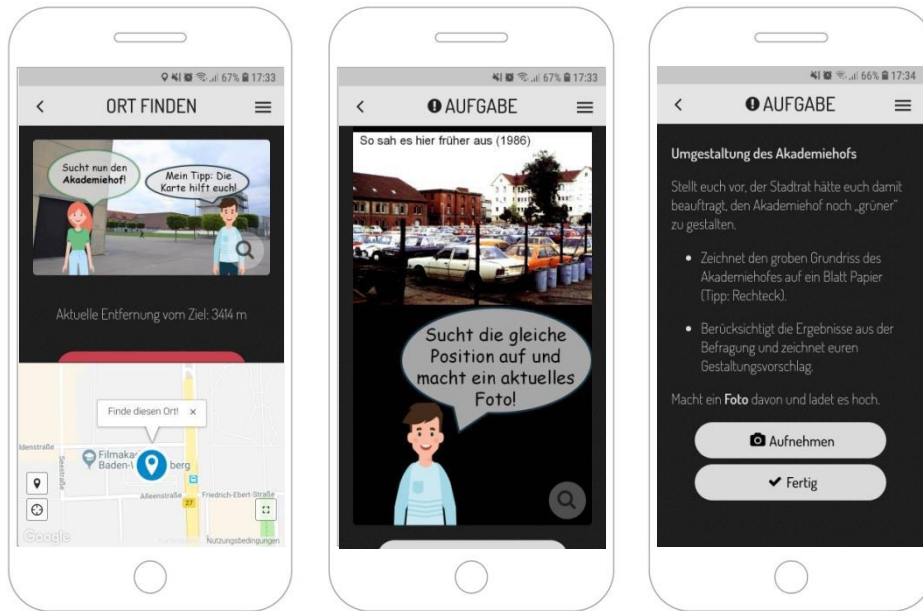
67% 17:33

<

ORT FINDEN

Sucht nun den Akademiehof!

Mein Tipp: Die Karte hilft euch!

Aktuelle Entfernung vom Ziel: 3414 m

Finde diesen Ort! ×

Filmaka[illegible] Baden-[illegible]berg

Seestraße

Alleenstraße

Friedrich-Ebert-Straße

27

Google

Nutzungsbedingungen

67% 17:33

<

AUFGABE

So sah es hier früher aus (1986)

Sucht die gleiche Position auf und macht ein aktuelles Foto!

66% 17:34

<

AUFGABE

Umgestaltung des Akademiehofs

Stellt euch vor, der Stadtrat hätte euch damit beauftragt, den Akademiehof noch „grüner" zu gestalten.

• Zeichnet den groben Grundriss des Akademiehofes auf ein Blatt Papier (Tipp: Rechteck).

• Berücksichtigt die Ergebnisse aus der Befragung und zeichnet euren Gestaltungsvorschlag.

Macht ein Foto davon und ladet es hoch.

Aufnehmen

✔ Fertig